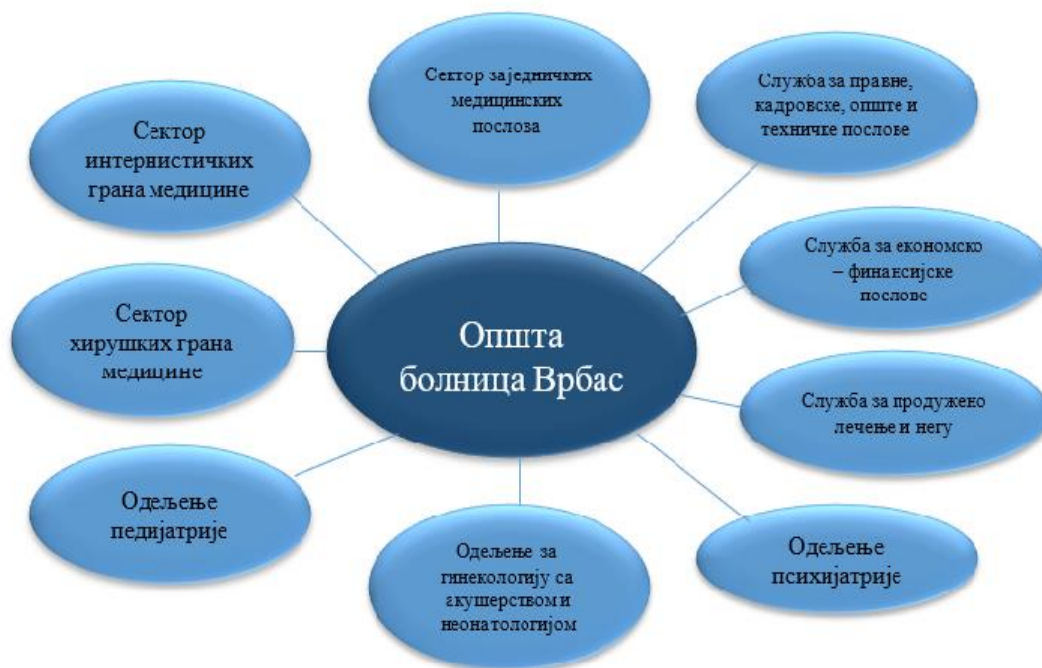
Општа болница Врбас

Сектор заједничких медицинских послова

Служба за правне, кадровске, опште и техничке послове

Сектор интернистичких грана медицине

Служба за економско – финансијске послове

Сектор хирушких грана медицине

Служба за продужено лечење и негу

Одељење педијатрије

Одељење психијатрије

Одељење за гинекологију са акушерством и неонатологијом